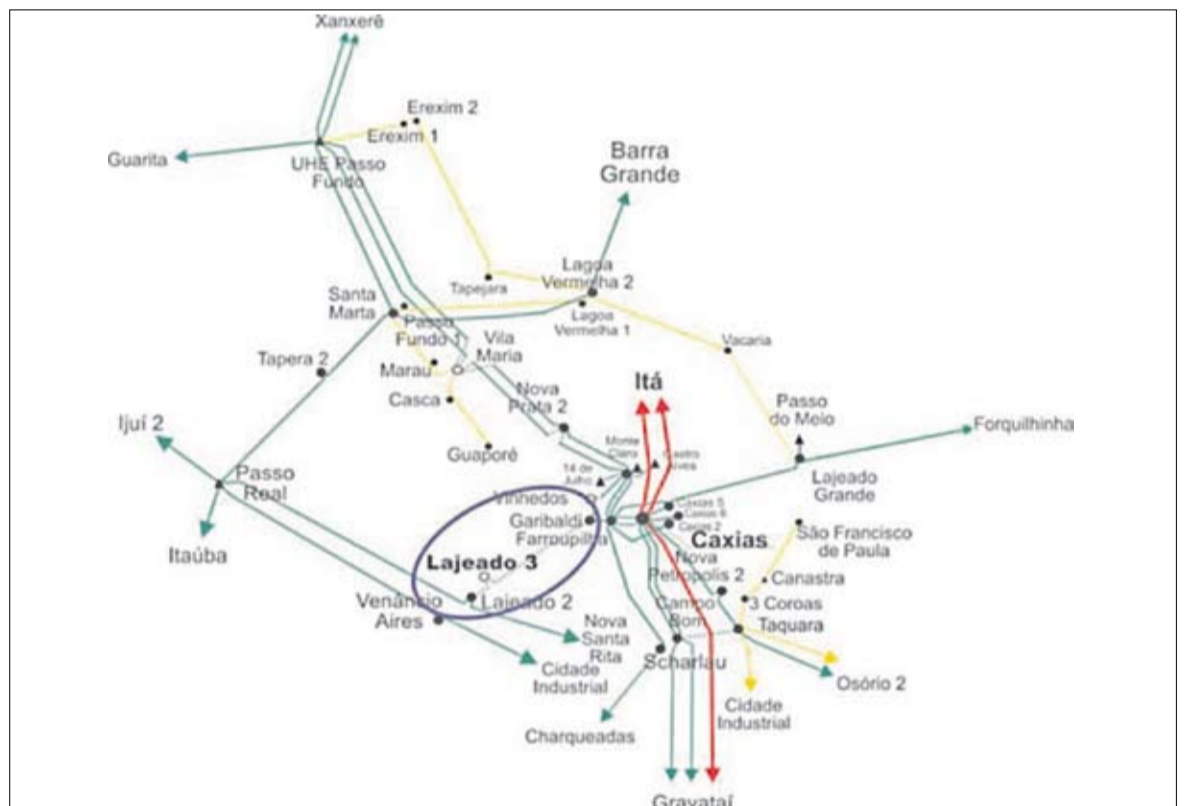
Xanxerê

Erexim 2

Erexim 1

Guarita

UHE Passo Fundo

Barra Grande

Tapejara

Lagoa Vermelha 2

Lagoa Vermelha 1

Santa Marta

Passo Fundo 1

Vila Maria

Vacaria

Tapera 2

Marau

Casca

Nova Prata 2

Itá

Passo do Meio

Forquilhinha

Ijuí 2

Guaporé

Monte Claro

Castro Alves

14 de Julho

Passo Real

Vinhedos

Lajeado Grande

Caxias 5

Caxias 6

Caxias 2

Garibaldi

Farroupilha

Caxias

São Francisco de Paula

Itaúba

Lajeado 3

Nova Petrópolis 2

Canastra

Lajeado 2

Venâncio Aires

Campo Bom

3 Coroas

Taquara

Nova Santa Rita

Scharlau

Cidade Industrial

Osório 2

Cidade Industrial

Charqueadas

Gravataí